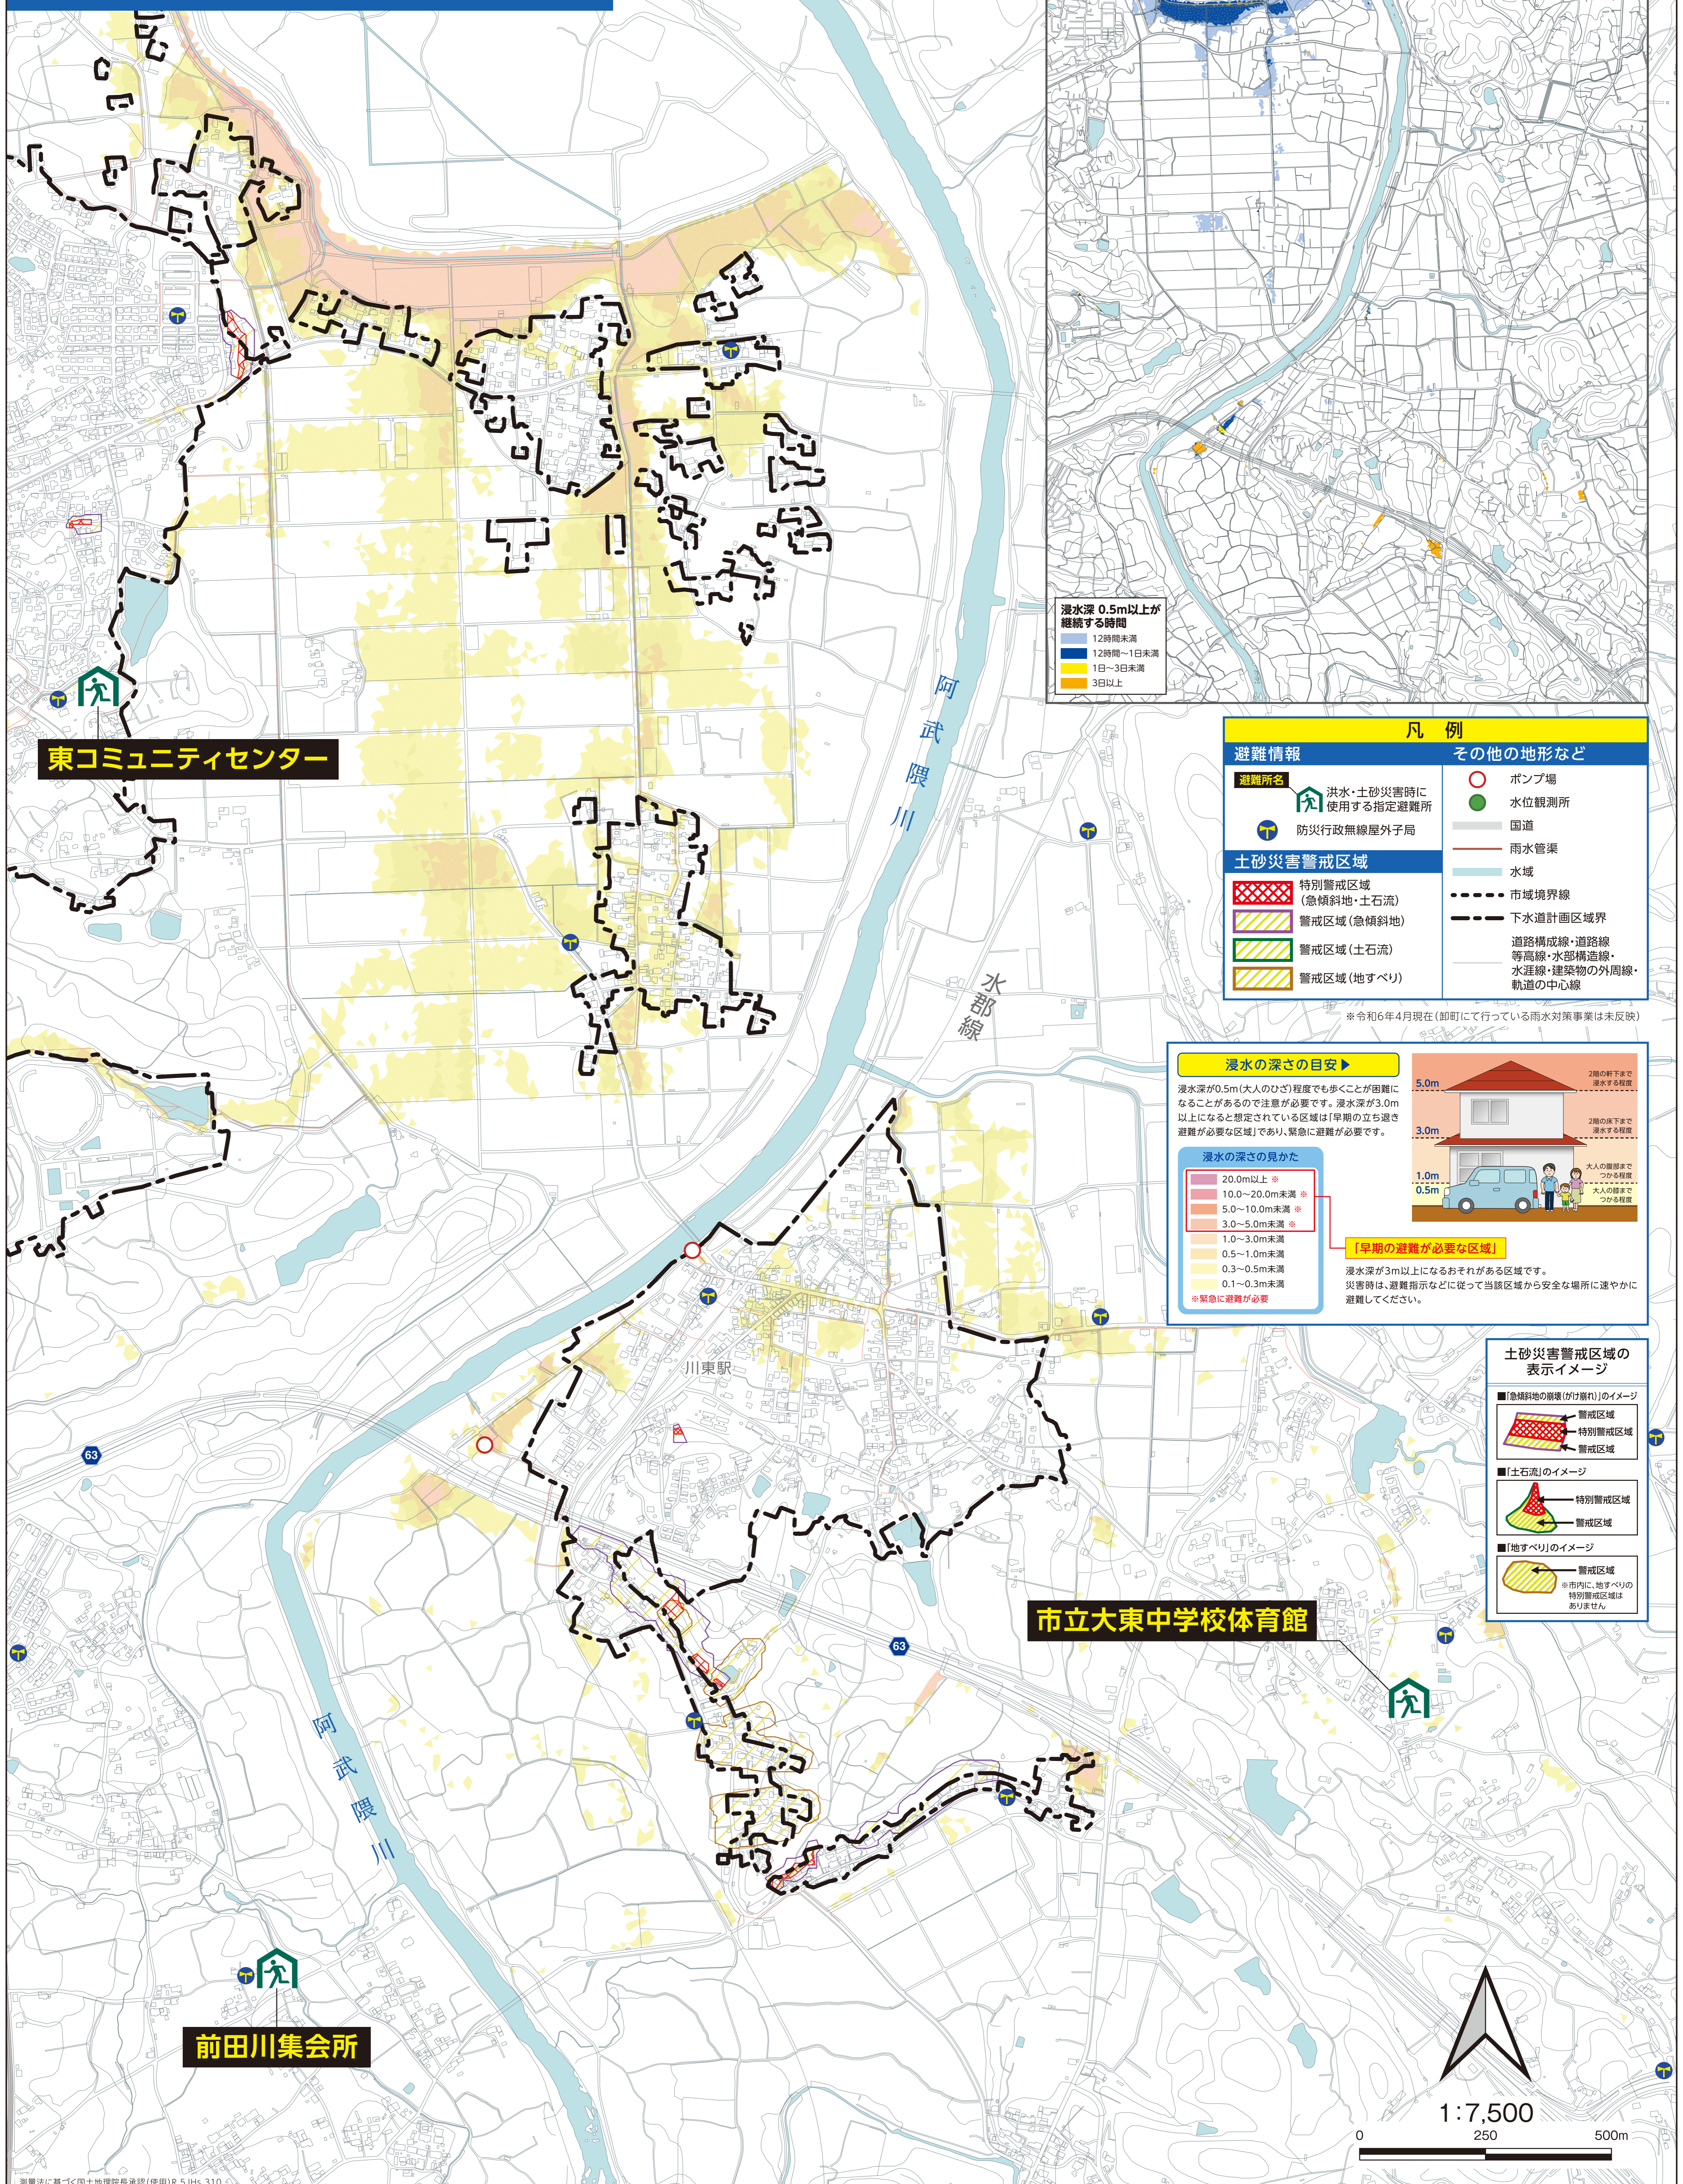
浸水深 0.5m以上が継続する時間
12時間未満
12時間〜1日未満
1日〜3日未満
3日以上

凡 例
避難情報
避難所名
洪水・土砂災害時に使用する指定避難所
防災行政無線屋外子局
土砂災害警戒区域
特別警戒区域（急傾斜地・土石流）
警戒区域（急傾斜地）
警戒区域（土石流）
警戒区域（地すべり）
その他の地形など
ポンプ場
水位観測所
国道
雨水管渠
水域
市域境界線
下水道計画区域界
道路構成線・道路線等高線・水部構造線・水涯線・建築物の外周線・軌道の中心線
※令和6年4月現在（卸町にて行っている雨水対策事業は未反映）

浸水の深さの目安
浸水深が0.5m（大人のひざ）程度でも歩くことが困難になることがあるので注意が必要です。浸水深が3.0m以上になると想定されている区域は「早期の立ち退き避難が必要な区域」であり、緊急に避難が必要です。
5.0m
3.0m
1.0m
0.5m
2階の軒下まで浸水する程度
2階の床下まで浸水する程度
大人の腰までつかる程度
大人のひざまでつかる程度
浸水の深さの見かた
20.0m以上 ※
10.0〜20.0m未満 ※
5.0〜10.0m未満 ※
3.0〜5.0m未満 ※
1.0〜3.0m未満
0.5〜1.0m未満
0.3〜0.5m未満
0.1〜0.3m未満
※緊急に避難が必要
「早期の避難が必要な区域」
浸水深が3m以上になるおそれがある区域です。災害時は、避難指示などに従って当該区域から安全な場所に速やかに避難してください。

土砂災害警戒区域の表示イメージ
■「急傾斜地の崩壊（がけ崩れ）」のイメージ
警戒区域
特別警戒区域
警戒区域
■「土石流」のイメージ
特別警戒区域
警戒区域
■「地すべり」のイメージ
警戒区域
※市内に、地すべりの特別警戒区域はありません

東コミュニティセンター
阿武隈川
水郡線
川東駅
63
63
市立大東中学校体育館
阿武隈川
前田川集会所
1:7,500
0
250
500m
測量法に基づく国土地理院長承認（使用）R 5JHs 310